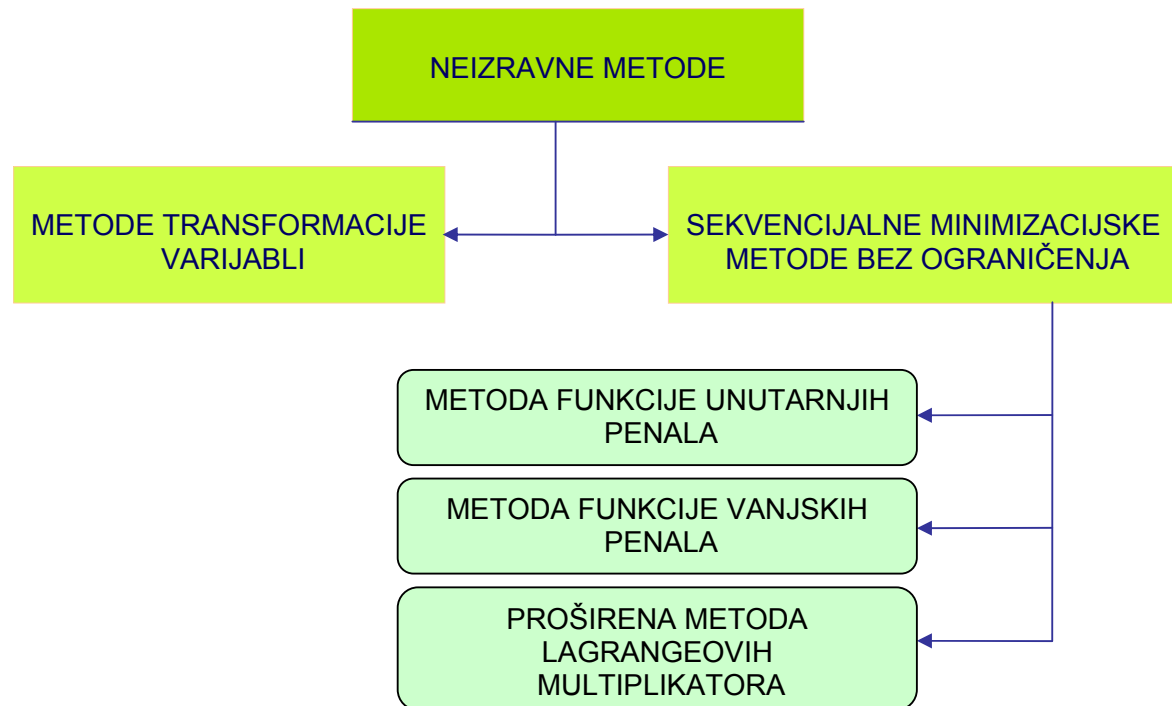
NEIZRAVNE METODE

METODE TRANSFORMACIJE VARIJABLI

SEKVENCIJALNE MINIMIZACIJSKE METODE BEZ OGRANIČENJA

METODA FUNKCIJE UNUTARNJIH PENALA

METODA FUNKCIJE VANJSKIH PENALA

PROŠIRENA METODA LAGRANGEOVIH MULTIPLIKATORA